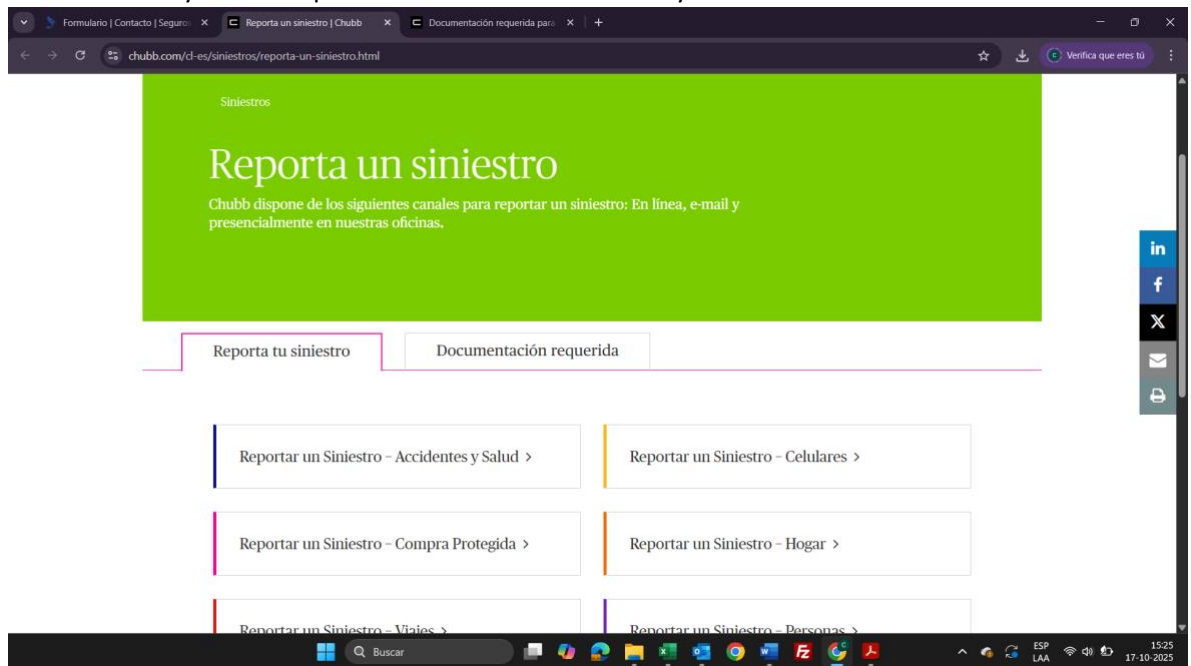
Formulario | Contacto | Seguros ×
Reporta un siniestro | Chubb ×
Documentación requerida para ×
+

chubb.com/cl-es/siniestros/reporta-un-siniestro.html

Verifica que eres tú

Siniestros

Reporta un siniestro

Chubb dispone de los siguientes canales para reportar un siniestro: En línea, e-mail y presencialmente en nuestras oficinas.

in
f
X

Reporta tu siniestro
Documentación requerida

Reportar un Siniestro – Accidentes y Salud >
Reportar un Siniestro – Celulares >
Reportar un Siniestro – Compra Protegida >
Reportar un Siniestro – Hogar >
Reportar un Siniestro – Viajes >
Reportar un Siniestro – Personas >

Buscar

ESP
LAA
15:25
17-10-2025